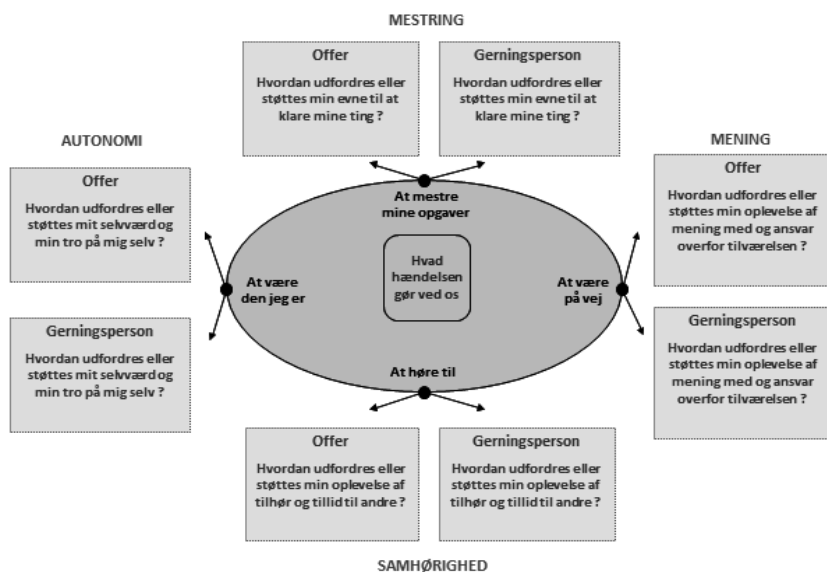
MESTRING

Offer

Hvordan udfordres eller støttes min evne til at klare mine ting ?

Gerningsperson

Hvordan udfordres eller støttes min evne til at klare mine ting ?

AUTONOMI

MENING

Offer

Hvordan udfordres eller støttes mit selvværd og min tro på mig selv ?

At mestre mine opgaver

Offer

Hvordan udfordres eller støttes min oplevelse af mening med og ansvar overfor tilværelsen ?

At være den jeg er

Hvad hændelsen gør ved os

At være på vej

Gerningsperson

Hvordan udfordres eller støttes mit selvværd og min tro på mig selv ?

Gerningsperson

Hvordan udfordres eller støttes min oplevelse af mening med og ansvar overfor tilværelsen ?

At høre til

Offer

Hvordan udfordres eller støttes min oplevelse af tilhør og tillid til andre ?

Gerningsperson

Hvordan udfordres eller støttes min oplevelse af tilhør og tillid til andre ?

SAMHØRIGHED